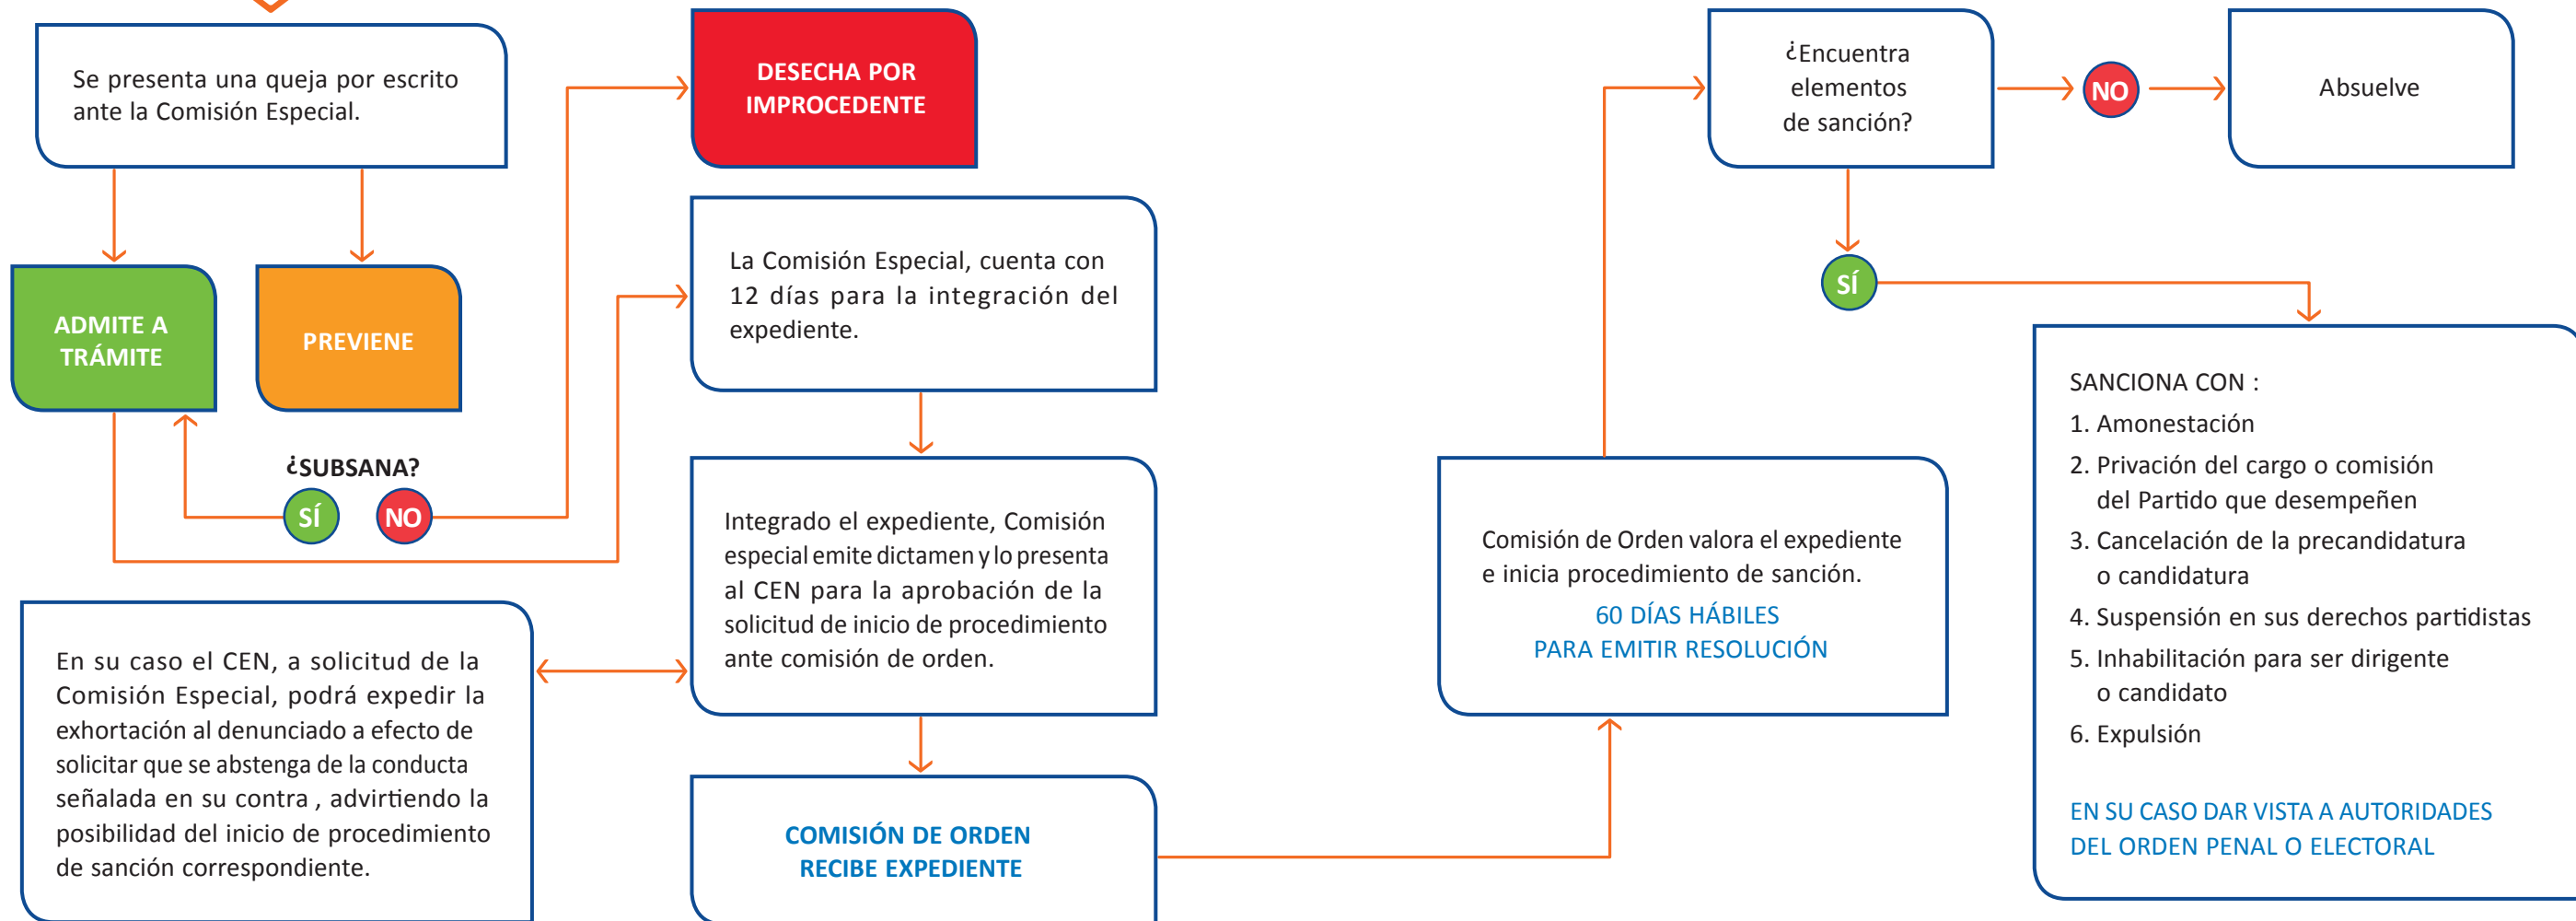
Se presenta una queja por escrito ante la Comisión Especial.

ADMITE A TRÁMITE

PREVIENE

¿SUBSANA?

SÍ

NO

DESECHA POR IMPROCEDENTE

La Comisión Especial, cuenta con 12 días para la integración del expediente.

Integrado el expediente, Comisión especial emite dictamen y lo presenta al CEN para la aprobación de la solicitud de inicio de procedimiento ante comisión de orden.

En su caso el CEN, a solicitud de la Comisión Especial, podrá expedir la exhortación al denunciado a efecto de solicitar que se abstenga de la conducta señalada en su contra , advirtiendo la posibilidad del inicio de procedimiento de sanción correspondiente.

COMISIÓN DE ORDEN RECIBE EXPEDIENTE

Comisión de Orden valora el expediente e inicia procedimiento de sanción.

60 DÍAS HÁBILES PARA EMITIR RESOLUCIÓN

¿Encuentra elementos de sanción?

NO

Absuelve

SÍ

SANCIONA CON :
1. Amonestación
2. Privación del cargo o comisión del Partido que desempeñen
3. Cancelación de la precandidatura o candidatura
4. Suspensión en sus derechos partidistas
5. Inhabilitación para ser dirigente o candidato
6. Expulsión

EN SU CASO DAR VISTA A AUTORIDADES DEL ORDEN PENAL O ELECTORAL